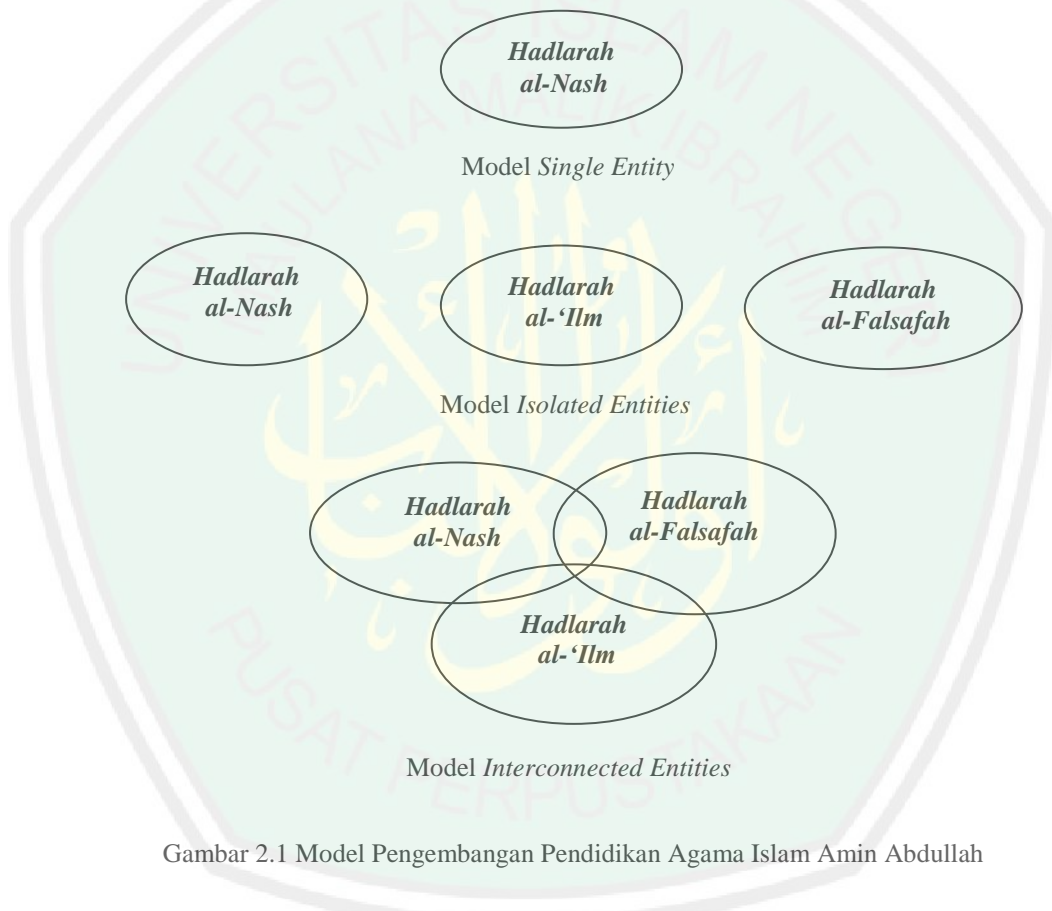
Hadlarah al-Nash

Model Single Entity

Hadlarah al-Nash

Hadlarah al-'Ilm

Hadlarah al-Falsafah

Model Isolated Entities

Hadlarah al-Nash

Hadlarah al-Falsafah

Hadlarah al-'Ilm

Model Interconnected Entities

Gambar 2.1 Model Pengembangan Pendidikan Agama Islam Amin Abdullah

UNIVERSITAS ISLAM NEGERI MAULANA MALIK IBRAHIM

PUSAT PERPUSTAKAAN